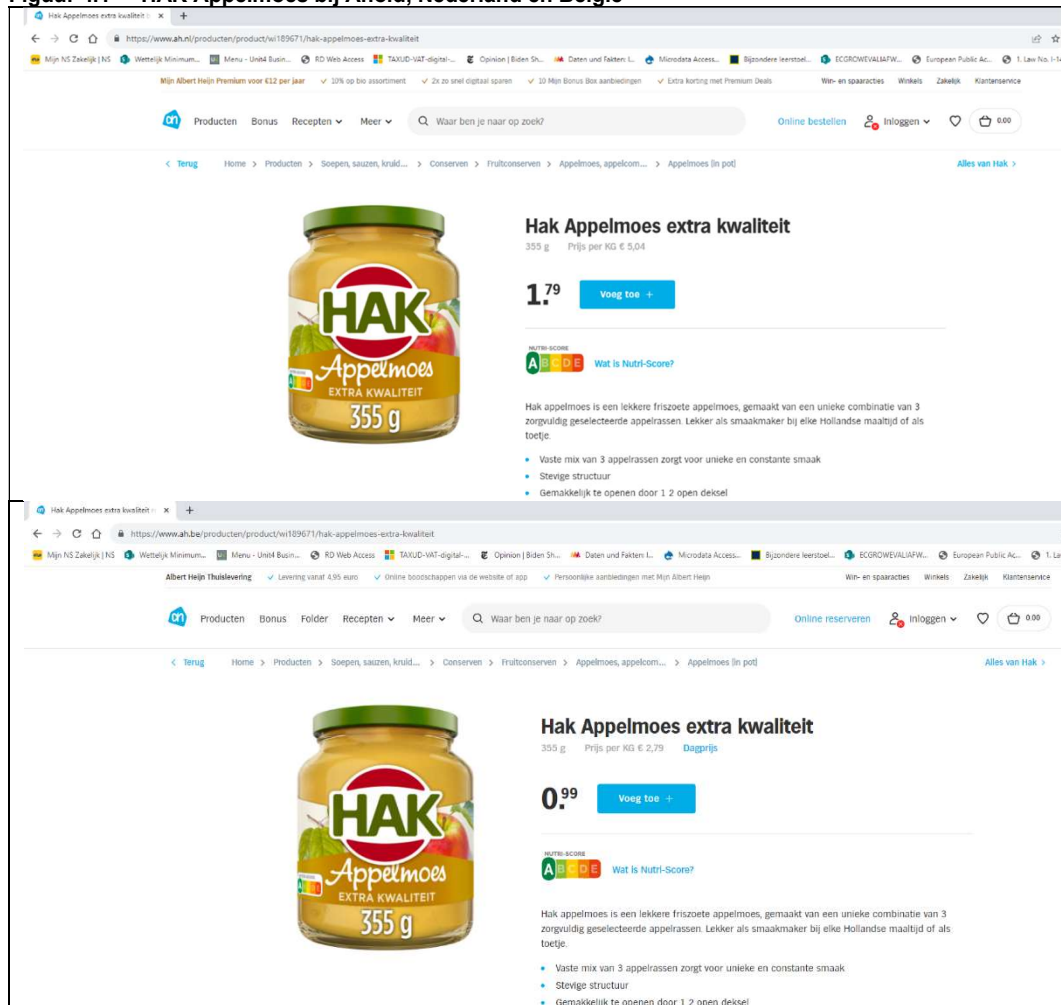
Figuur 4.4 HAK Appelmoes bij Ahold, Nederland en België

Hak Appelmoes extra kwaliteit ×

https://www.ah.nl/producten/product/wi189671/hak-appelmoes-extra-kwaliteit

Mijn NS Zakelijk | NS   Wettelijk Minimum...   Menu - Unit4 Busin...   RD Web Access   TAXUD-VAT-digital-...   Opinion | Biden Sh...   Daten und Fakten: I...   Microdata Access...   Bijzondere leerstoel...   ECGROWEVALIAFW...   European Public Ac...   1. Law No. I-1

Mijn Albert Heijn Premium voor €12 per jaar   10% op bio assortiment   2x zo snel digitaal sparen   10 Mijn Bonus Box aanbiedingen   Extra korting met Premium Deals   Win- en spaaracties   Winkels   Zakelijk   Klantenservice

Producten   Bonus   Recepten   Meer   Waar ben je naar op zoek?   Online bestellen   Inloggen   0.00

< Terug   Home > Producten > Soepen, sauzen, kruid... > Conserven > Fruitconserven > Appelmoes, appelcom... > Appelmoes (in pot)   Alles van Hak >

HAK Appelmoes EXTRA KWALITEIT 355 g

Hak Appelmoes extra kwaliteit

355 g   Prijs per KG € 5,04

1.79   Voeg toe +

NUTRI-SCORE A B C D E   Wat is Nutri-Score?

Hak appelmoes is een lekkere friszoete appelmoes, gemaakt van een unieke combinatie van 3 zorgvuldig geselecteerde appelrassen. Lekker als smaakmaker bij elke Hollandse maaltijd of als toetje.

• Vaste mix van 3 appelrassen zorgt voor unieke en constante smaak
• Stevige structuur
• Gemakkelijk te openen door 1 2 open deksel

Hak Appelmoes extra kwaliteit ×

https://www.ah.be/producten/product/wi189671/hak-appelmoes-extra-kwaliteit

Mijn NS Zakelijk | NS   Wettelijk Minimum...   Menu - Unit4 Busin...   RD Web Access   TAXUD-VAT-digital-...   Opinion | Biden Sh...   Daten und Fakten: I...   Microdata Access...   Bijzondere leerstoel...   ECGROWEVALIAFW...   European Public Ac...   1. La

Albert Heijn Thuislevering   Levering vanaf 4,95 euro   Online boodschappen via de website of app   Persoonlijke aanbiedingen met Mijn Albert Heijn   Win- en spaaracties   Winkels   Zakelijk   Klantenservice

Producten   Bonus   Folder   Recepten   Meer   Waar ben je naar op zoek?   Online reserveren   Inloggen   0.00

< Terug   Home > Producten > Soepen, sauzen, kruid... > Conserven > Fruitconserven > Appelmoes, appelcom... > Appelmoes (in pot)   Alles van Hak >

HAK Appelmoes EXTRA KWALITEIT 355 g

Hak Appelmoes extra kwaliteit

355 g   Prijs per KG € 2,79   Dagprijs

0.99   Voeg toe +

NUTRI-SCORE A B C D E   Wat is Nutri-Score?

Hak appelmoes is een lekkere friszoete appelmoes, gemaakt van een unieke combinatie van 3 zorgvuldig geselecteerde appelrassen. Lekker als smaakmaker bij elke Hollandse maaltijd of als toetje.

• Vaste mix van 3 appelrassen zorgt voor unieke en constante smaak
• Stevige structuur
• Gemakkelijk te openen door 1 2 open deksel